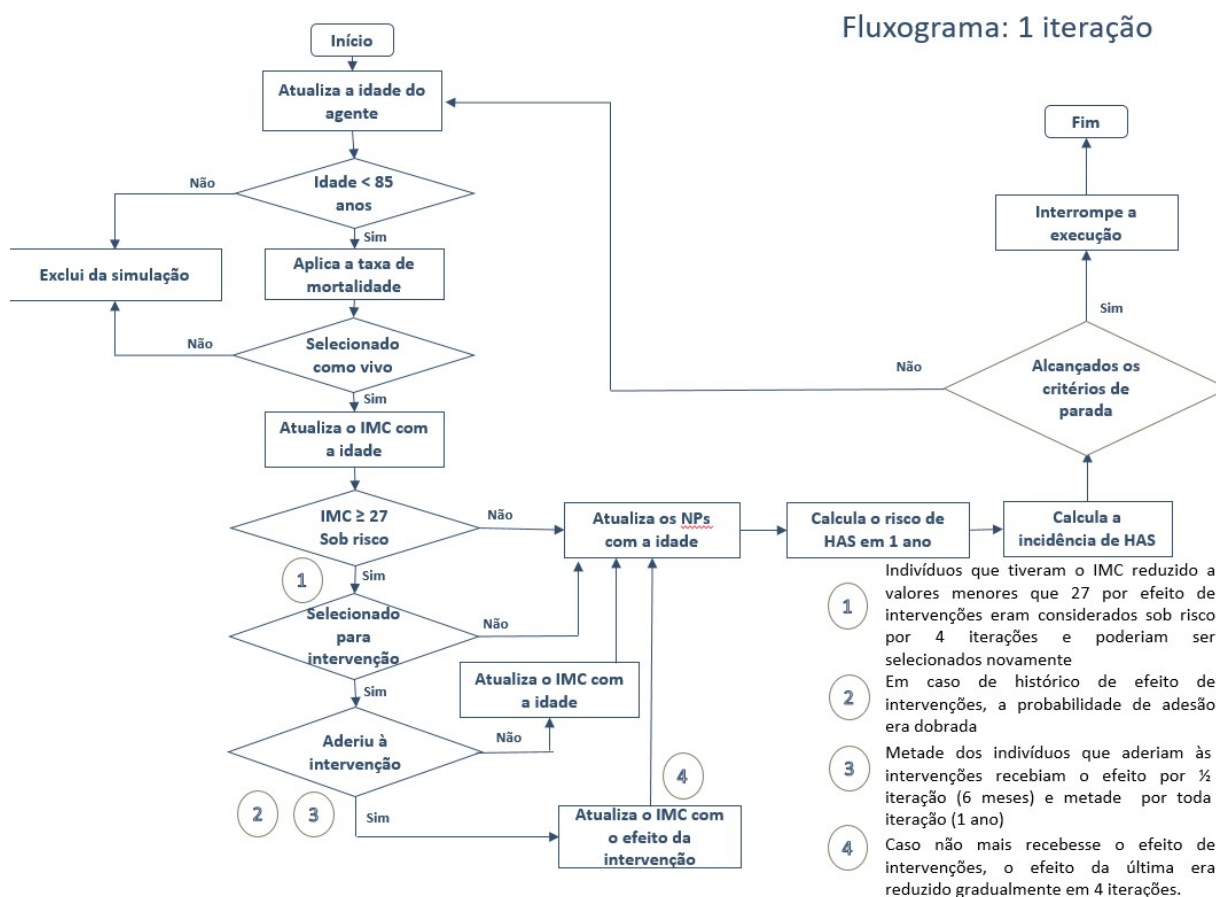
Fluxograma: 1 iteração

Início

Atualiza a idade do agente

Idade < 85 anos

Não

Sim

Exclui da simulação

Aplica a taxa de mortalidade

Não

Selecionado como vivo

Sim

Atualiza o IMC com a idade

IMC ≥ 27 Sob risco

Não

1

Sim

Selecionado para intervenção

Não

Sim

Atualiza o IMC com a idade

Aderiu à intervenção

Não

2

3

Sim

4

Atualiza o IMC com o efeito da intervenção

Atualiza os NPs com a idade

Calcula o risco de HAS em 1 ano

Calcula a incidência de HAS

Alcançados os critérios de parada

Não

Sim

Interrompe a execução

Fim

1 Indivíduos que tiveram o IMC reduzido a valores menores que 27 por efeito de intervenções eram considerados sob risco por 4 iterações e poderiam ser selecionados novamente

2 Em caso de histórico de efeito de intervenções, a probabilidade de adesão era dobrada

3 Metade dos indivíduos que aderiam às intervenções recebiam o efeito por ½ iteração (6 meses) e metade por toda iteração (1 ano)

4 Caso não mais recebesse o efeito de intervenções, o efeito da última era reduzido gradualmente em 4 iterações.